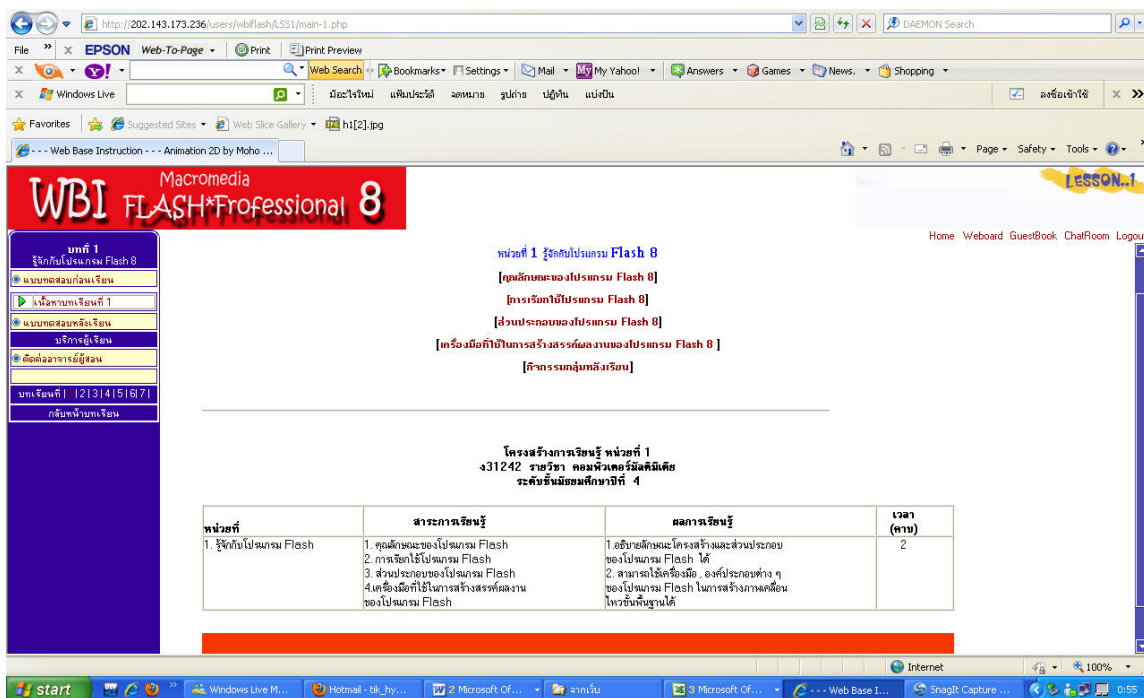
http://202.143.173.236/users/wbiflash/LS51/main-1.php

DAEMON Search

File » EPSON Web-To-Page Print Print Preview

Web Search Bookmarks Settings Mail My Yahoo! Answers Games News Shopping

Windows Live มีอะไรใหม่ แฟ้มประวัติ จดหมาย รูปถ่าย ปฏิทิน แบ่งปัน ลงชื่อเข้าใช้

Favorites Suggested Sites Web Slice Gallery h1[2].jpg

- - - Web Base Instruction - - - Animation 2D by Moho ...

Page Safety Tools

WBI Macromedia FLASH*Professional 8

LESSON..1

Home Weboard GuestBook ChatRoom Logou

บทที่ 1
รู้จักกับโปรแกรม Flash 8

แบบทดสอบก่อนเรียน

เนื้อหาบทเรียนที่ 1

แบบทดสอบหลังเรียน

บริการผู้เรียน

ติดต่ออาจารย์ผู้สอน

บทเรียนที่ | 1|2|3|4|5|6|7|

กลับหน้าบทเรียน

หน่วยที่ 1 รู้จักกับโปรแกรม Flash 8

[คุณลักษณะของโปรแกรม Flash 8]

[การเรียกใช้โปรแกรม Flash 8]

[ส่วนประกอบของโปรแกรม Flash 8]

[เครื่องมือที่ใช้ในการสร้างสรรค์ผลงานของโปรแกรม Flash 8 ]

[กิจกรรมกลุ่มหลังเรียน]

โครงสร้างการเรียนรู้ หน่วยที่ 1
ง31242 รายวิชา คอมพิวเตอร์มัลติมีเดีย
ระดับชั้นมัธยมศึกษาปีที่ 4

| หน่วยที่ | สาระการเรียนรู้ | ผลการเรียนรู้ | เวลา (คาบ) |
|---|---|---|---|
| 1. รู้จักกับโปรแกรม Flash | 1. คุณลักษณะของโปรแกรม Flash 2. การเรียกใช้โปรแกรม Flash 3. ส่วนประกอบของโปรแกรม Flash 4.เครื่องมือที่ใช้ในการสร้างสรรค์ผลงานของโปรแกรม Flash | 1.อธิบายลักษณะโครงสร้างและส่วนประกอบของโปรแกรม Flash ได้ 2. สามารถใช้เครื่องมือ , องค์ประกอบต่าง ๆ ของโปรแกรม Flash ในการสร้างภาพเคลื่อนไหวขั้นพื้นฐานได้ | 2 |

Internet 100%

start Windows Live M... Hotmail - tik_hy... 2 Microsoft Of... จากเว็บ 3 Microsoft Of... - - - Web Base I... SnagIt Capture ... 0:55